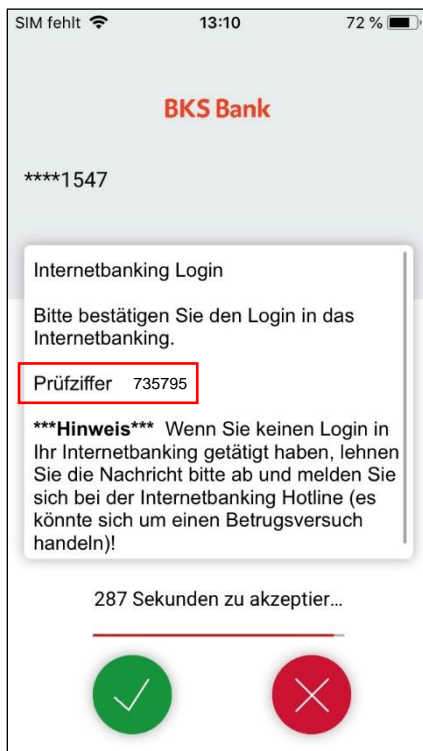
SIM fehlt 13:10 72 %

BKS Bank

****1547

Internetbanking Login

Bitte bestätigen Sie den Login in das Internetbanking.

Prüfziffer 735795

***Hinweis*** Wenn Sie keinen Login in Ihr Internetbanking getätigt haben, lehnen Sie die Nachricht bitte ab und melden Sie sich bei der Internetbanking Hotline (es könnte sich um einen Betrugsversuch handeln)!

287 Sekunden zu akzeptier...